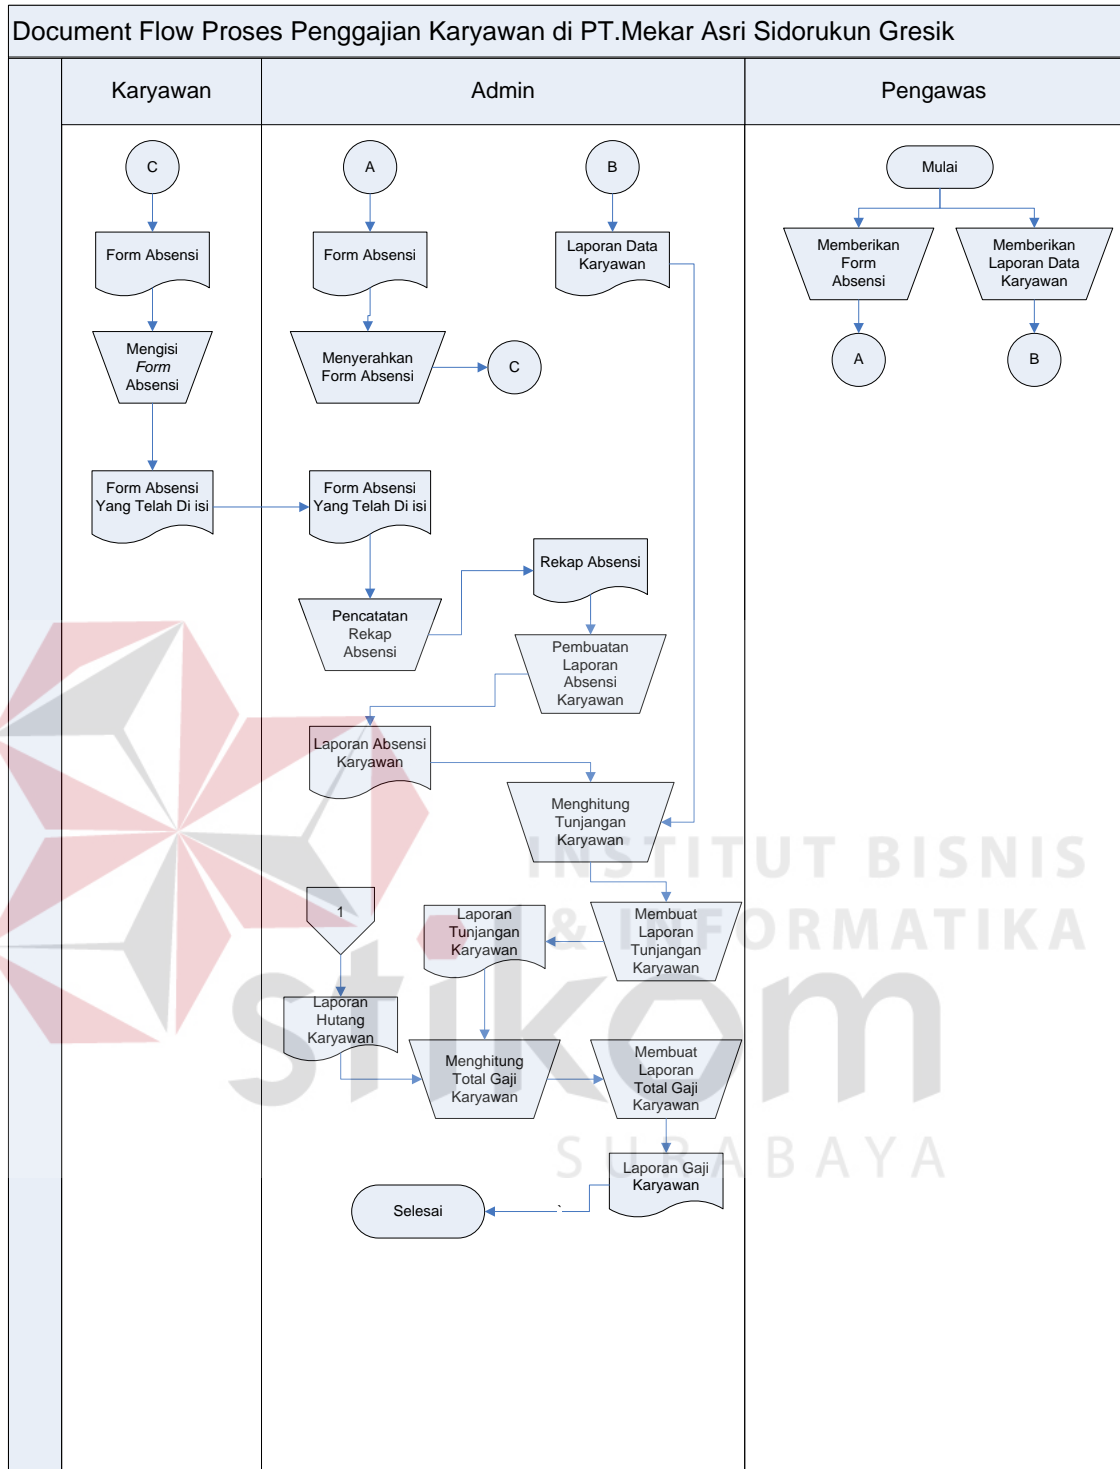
Document Flow Proses Penggajian Karyawan di PT.Mekar Asri Sidorukun Gresik

Karyawan

Admin

Pengawas

C

Form Absensi

Mengisi *Form* Absensi

Form Absensi Yang Telah Di isi

A

Form Absensi

Menyerahkan Form Absensi

C

Form Absensi Yang Telah Di isi

Pencatatan Rekap Absensi

B

Laporan Data Karyawan

Rekap Absensi

Pembuatan Laporan Absensi Karyawan

Laporan Absensi Karyawan

Menghitung Tunjangan Karyawan

1

Laporan Tunjangan Karyawan

Membuat Laporan Tunjangan Karyawan

Laporan Hutang Karyawan

Menghitung Total Gaji Karyawan

Membuat Laporan Total Gaji Karyawan

Laporan Gaji Karyawan

Selesai

Mulai

Memberikan Form Absensi

Memberikan Laporan Data Karyawan

A

B

INSTITUT BISNIS & INFORMATIKA
stikom
SURABAYA